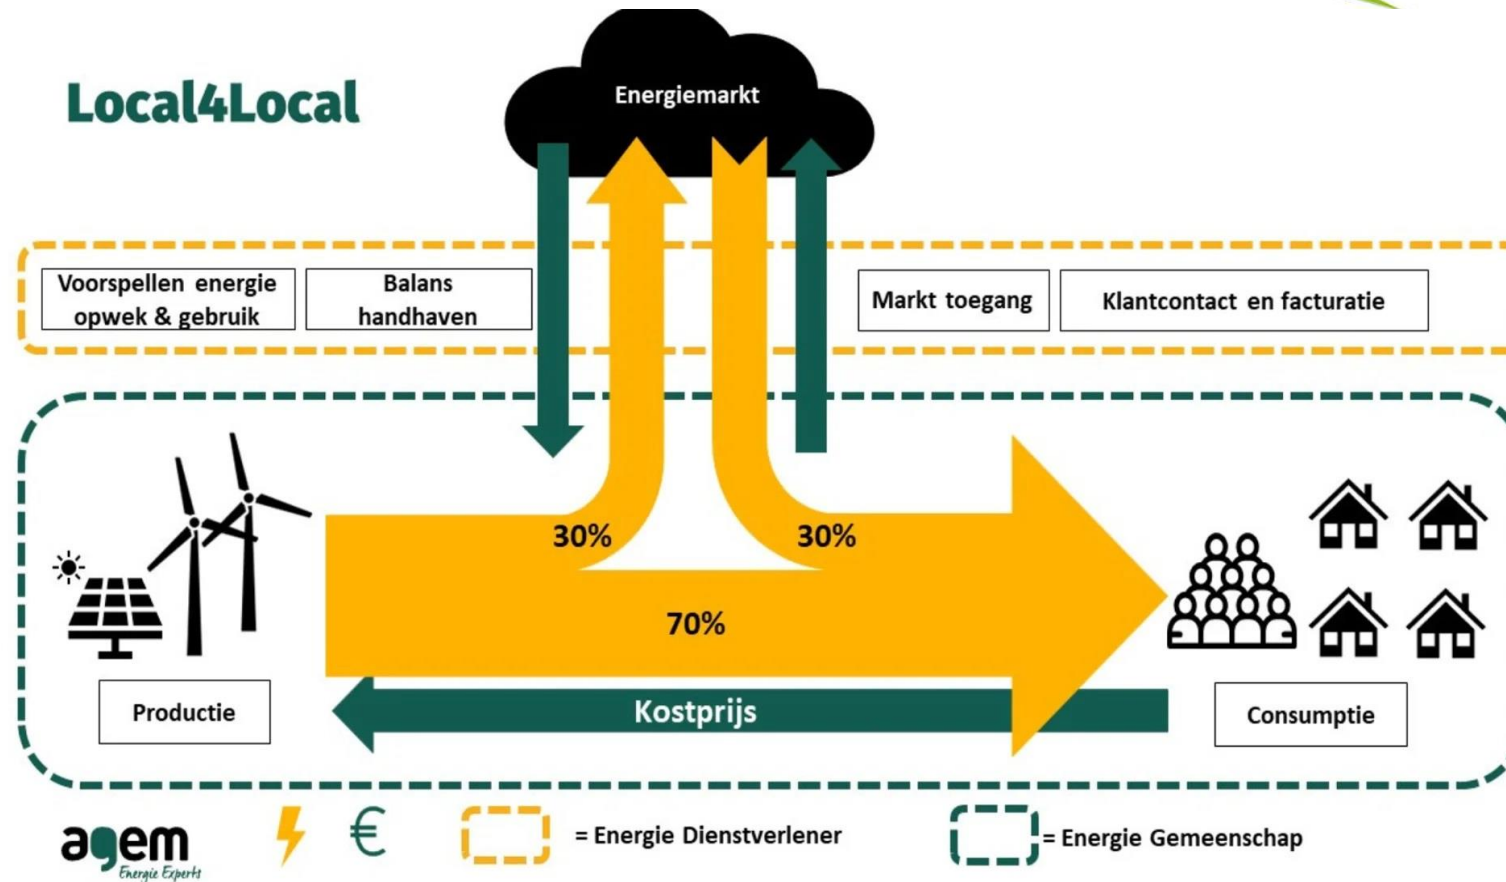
Local4Local

Energiemarkt

Voorspellen energie opwek & gebruik

Balans handhaven

Markt toegang

Klantcontact en facturatie

30%

30%

70%

Productie

Kostprijs

Consumptie

agem
Energie Experts

€

= Energie Dienstverlener

= Energie Gemeenschap